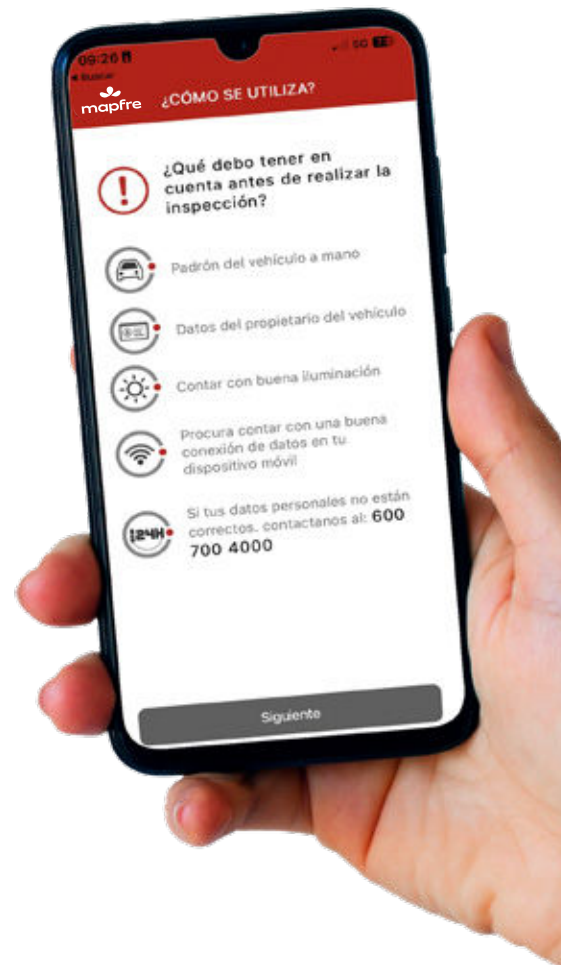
09:26

◂ Buscar

5G

mapfre

¿CÓMO SE UTILIZA?

¿Qué debo tener en cuenta antes de realizar la inspección?

Padrón del vehículo a mano

Datos del propietario del vehículo

Contar con buena iluminación

Procura contar con una buena conexión de datos en tu dispositivo móvil

24H

Si tus datos personales no están correctos, contactanos al: 600 700 4000

Siguiente